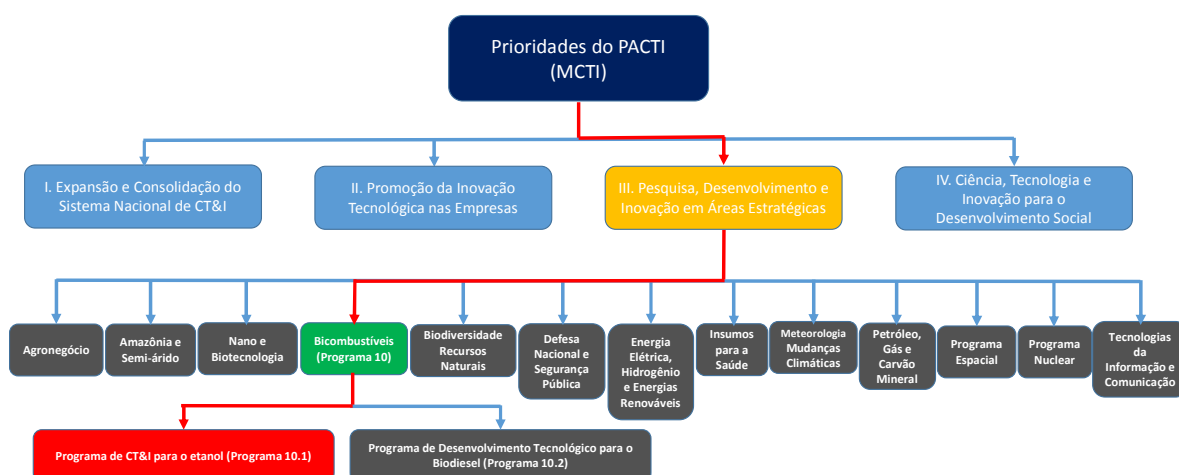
Prioridades do PACTI (MCTI)

I. Expansão e Consolidação do Sistema Nacional de CT&I

II. Promoção da Inovação Tecnológica nas Empresas

III. Pesquisa, Desenvolvimento e Inovação em Áreas Estratégicas

IV. Ciência, Tecnologia e Inovação para o Desenvolvimento Social

Agronegócio

Amazônia e Semi-árido

Nano e Biotecnologia

Bicombustíveis (Programa 10)

Biodiversidade Recursos Naturais

Defesa Nacional e Segurança Pública

Energia Elétrica, Hidrogênio e Energias Renováveis

Insumos para a Saúde

Meteorologia Mudanças Climáticas

Petróleo, Gás e Carvão Mineral

Programa Espacial

Programa Nuclear

Tecnologias da Informação e Comunicação

Programa de CT&I para o etanol (Programa 10.1)

Programa de Desenvolvimento Tecnológico para o Biodiesel (Programa 10.2)